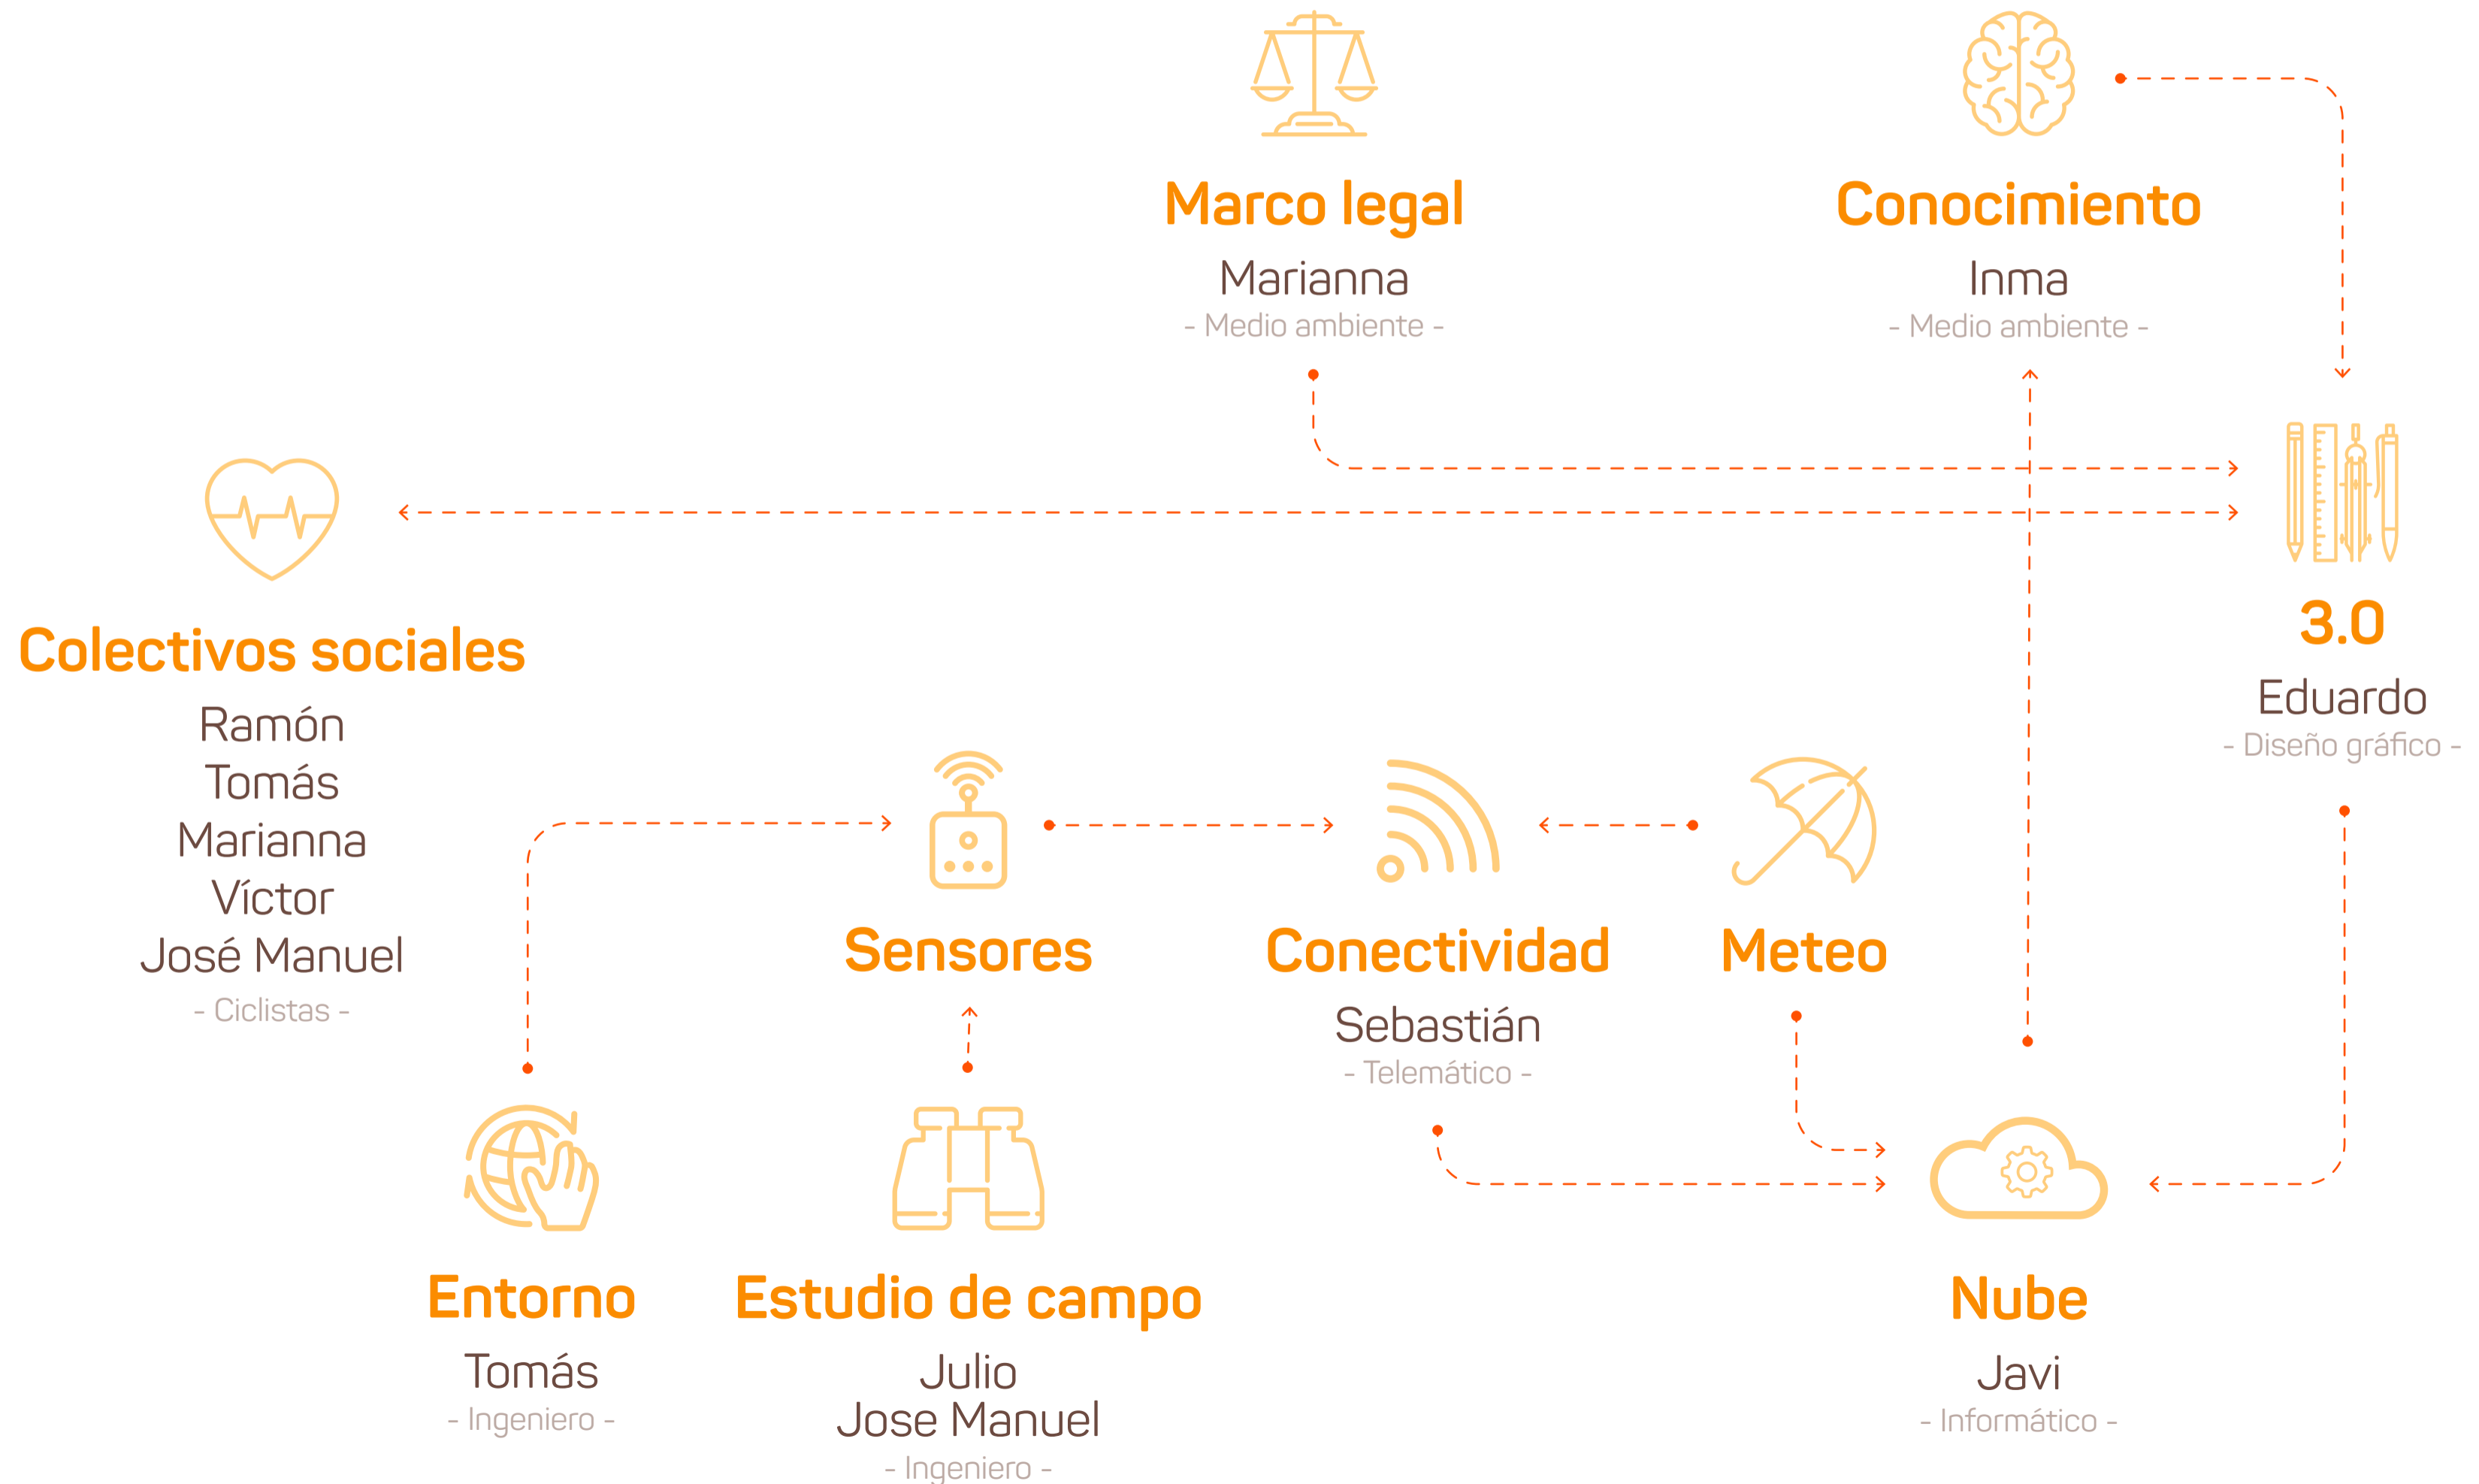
Marco legal
Marianna
- Medio ambiente -

Conocimiento
Inma
- Medio ambiente -

Colectivos sociales
Ramón
Tomás
Marianna
Víctor
José Manuel
- Ciclistas -

3.0
Eduardo
- Diseño gráfico -

Sensores

Conectividad
Sebastián
- Telemático -

Meteo

Entorno
Tomás
- Ingeniero -

Estudio de campo
Julio
Jose Manuel
- Ingeniero -

Nube
Javi
- Informático -